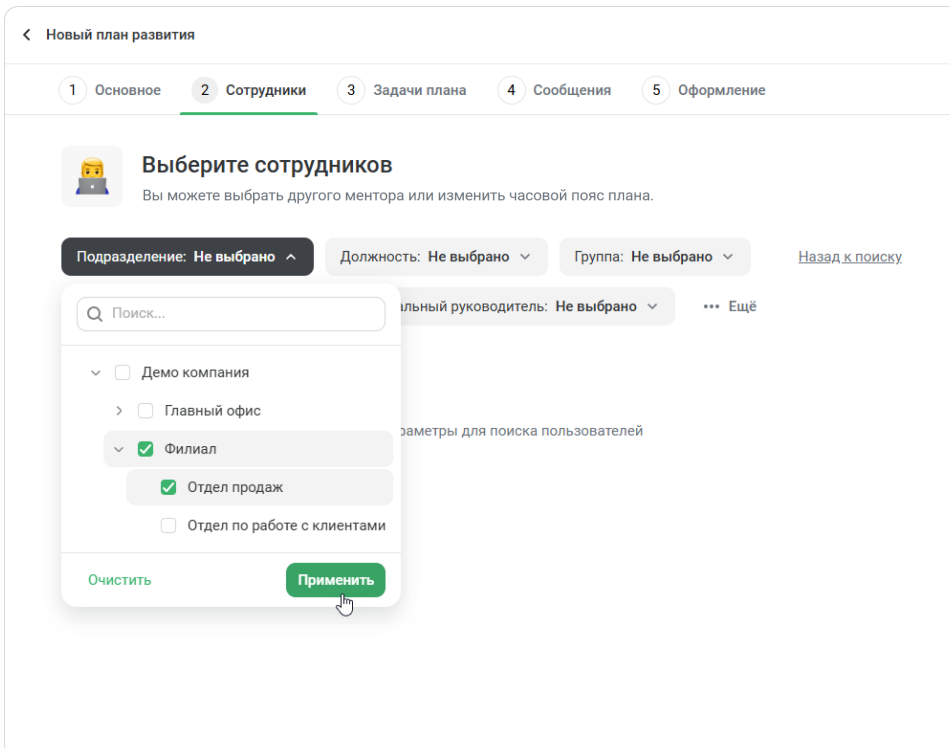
Новый план развития

1 Основное
2 Сотрудники
3 Задачи плана
4 Сообщения
5 Оформление

Выберите сотрудников

Вы можете выбрать другого ментора или изменить часовой пояс плана.

Подразделение: Не выбрано
Должность: Не выбрано
Группа: Не выбрано
Назад к поиску

альный руководитель: Не выбрано
Ещё

Поиск...

Демо компания
Главный офис
Филиал
Отдел продаж
Отдел по работе с клиентами

раметры для поиска пользователей

Очистить
Применить